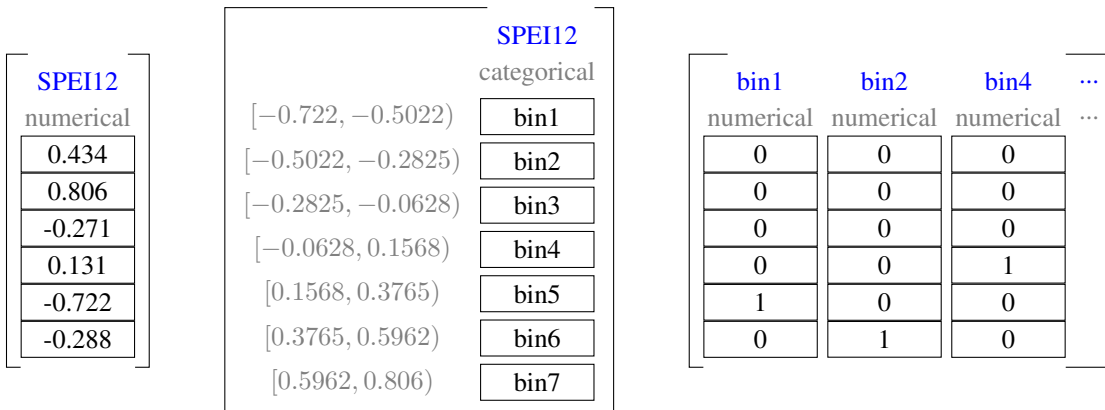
| SPEI12 |
|---|
| numerical |
| 0.434 |
| 0.806 |
| -0.271 |
| 0.131 |
| -0.722 |
| -0.288 |

| | SPEI12 |
|---|---|
| | categorical |
| $[-0.722, -0.5022)$ | bin1 |
| $[-0.5022, -0.2825)$ | bin2 |
| $[-0.2825, -0.0628)$ | bin3 |
| $[-0.0628, 0.1568)$ | bin4 |
| $[0.1568, 0.3765)$ | bin5 |
| $[0.3765, 0.5962)$ | bin6 |
| $[0.5962, 0.806)$ | bin7 |

| bin1 | bin2 | bin4 | ··· |
|---|---|---|---|
| numerical | numerical | numerical | ··· |
| 0 | 0 | 0 | |
| 0 | 0 | 0 | |
| 0 | 0 | 0 | |
| 0 | 0 | 1 | |
| 1 | 0 | 0 | |
| 0 | 1 | 0 | |